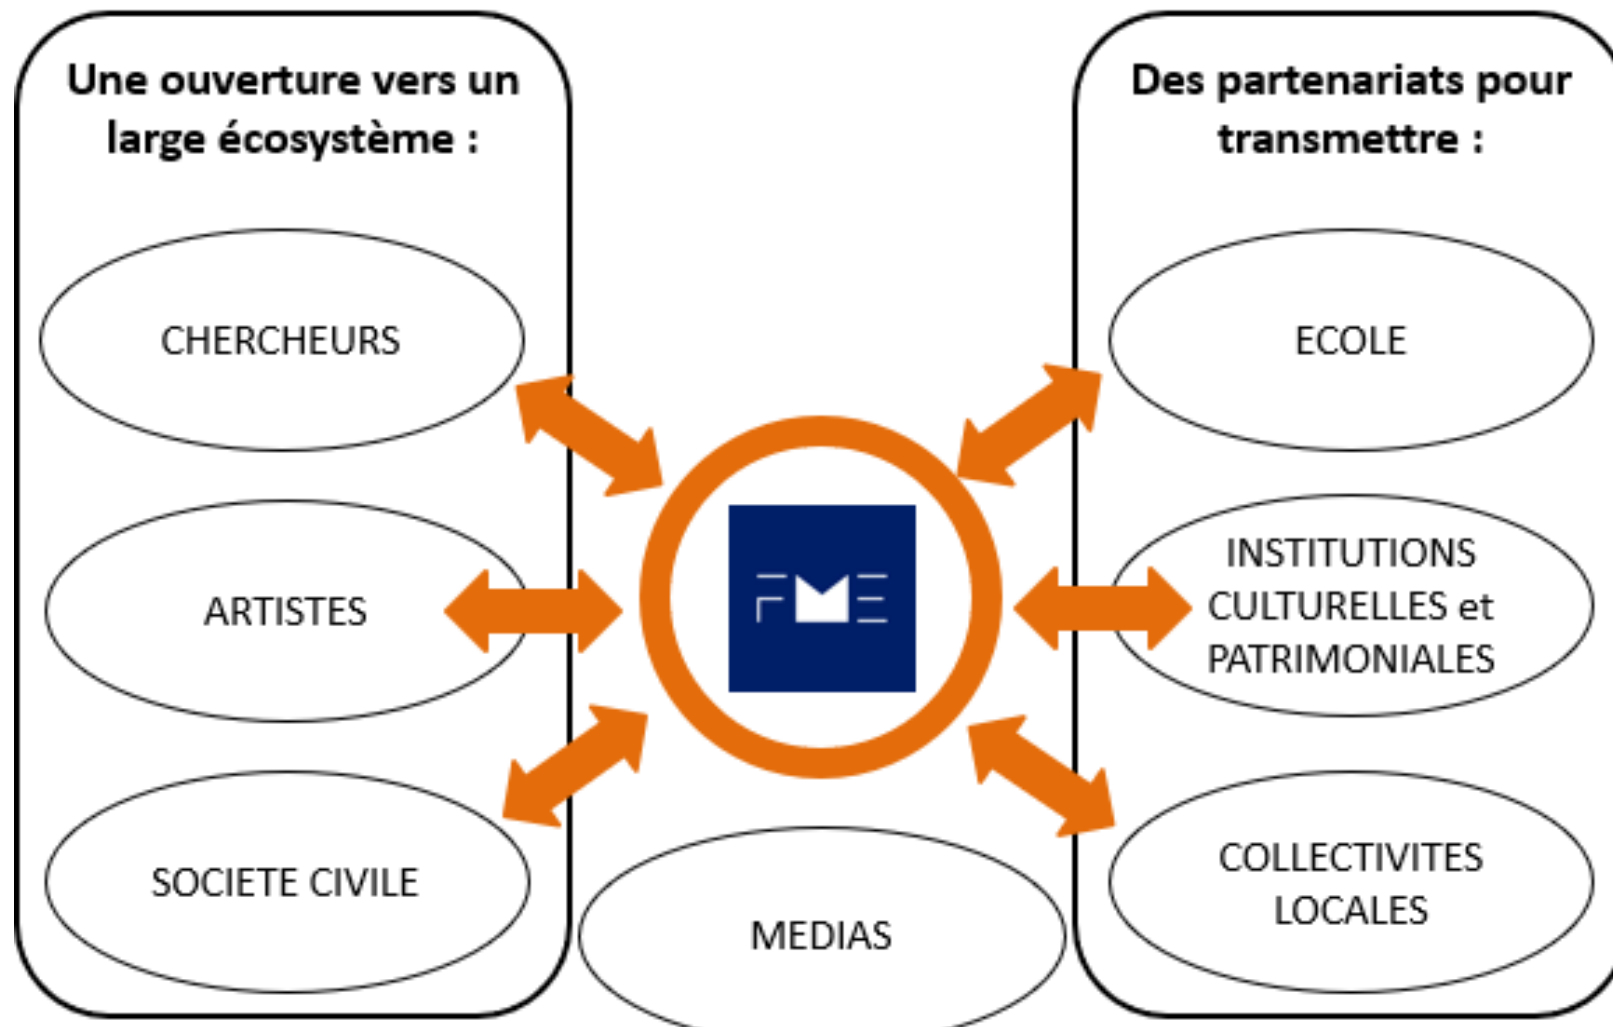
Une ouverture vers un large écosystème :

CHERCHEURS

ARTISTES

SOCIETE CIVILE

FME

MEDIAS

Des partenariats pour transmettre :

ECOLE

INSTITUTIONS CULTURELLES et PATRIMONIALES

COLLECTIVITES LOCALES